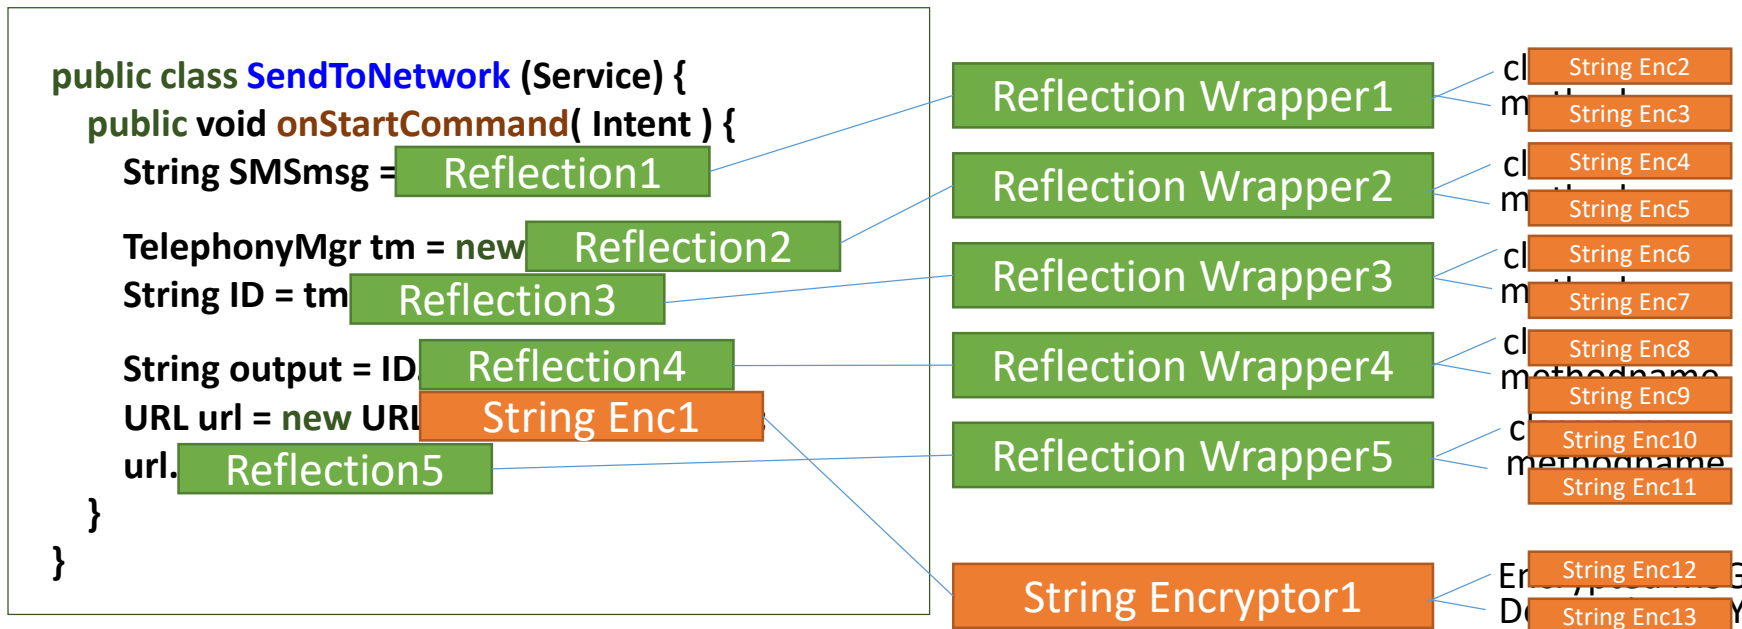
public class SendToNetwork (Service) {
public void onStartCommand( Intent ) {
String SMSmsg = Reflection1

TelephonyMgr tm = new Reflection2
String ID = tm Reflection3

String output = ID Reflection4
URL url = new URL String Enc1
url. Reflection5
}
}

Reflection Wrapper1
Reflection Wrapper2
Reflection Wrapper3
Reflection Wrapper4
Reflection Wrapper5
String Encryptor1

cl String Enc2
m String Enc3
cl String Enc4
m String Enc5
cl String Enc6
m String Enc7
cl String Enc8
methodname String Enc9
c String Enc10
methodname String Enc11
En String Enc12 G
D String Enc13 Y